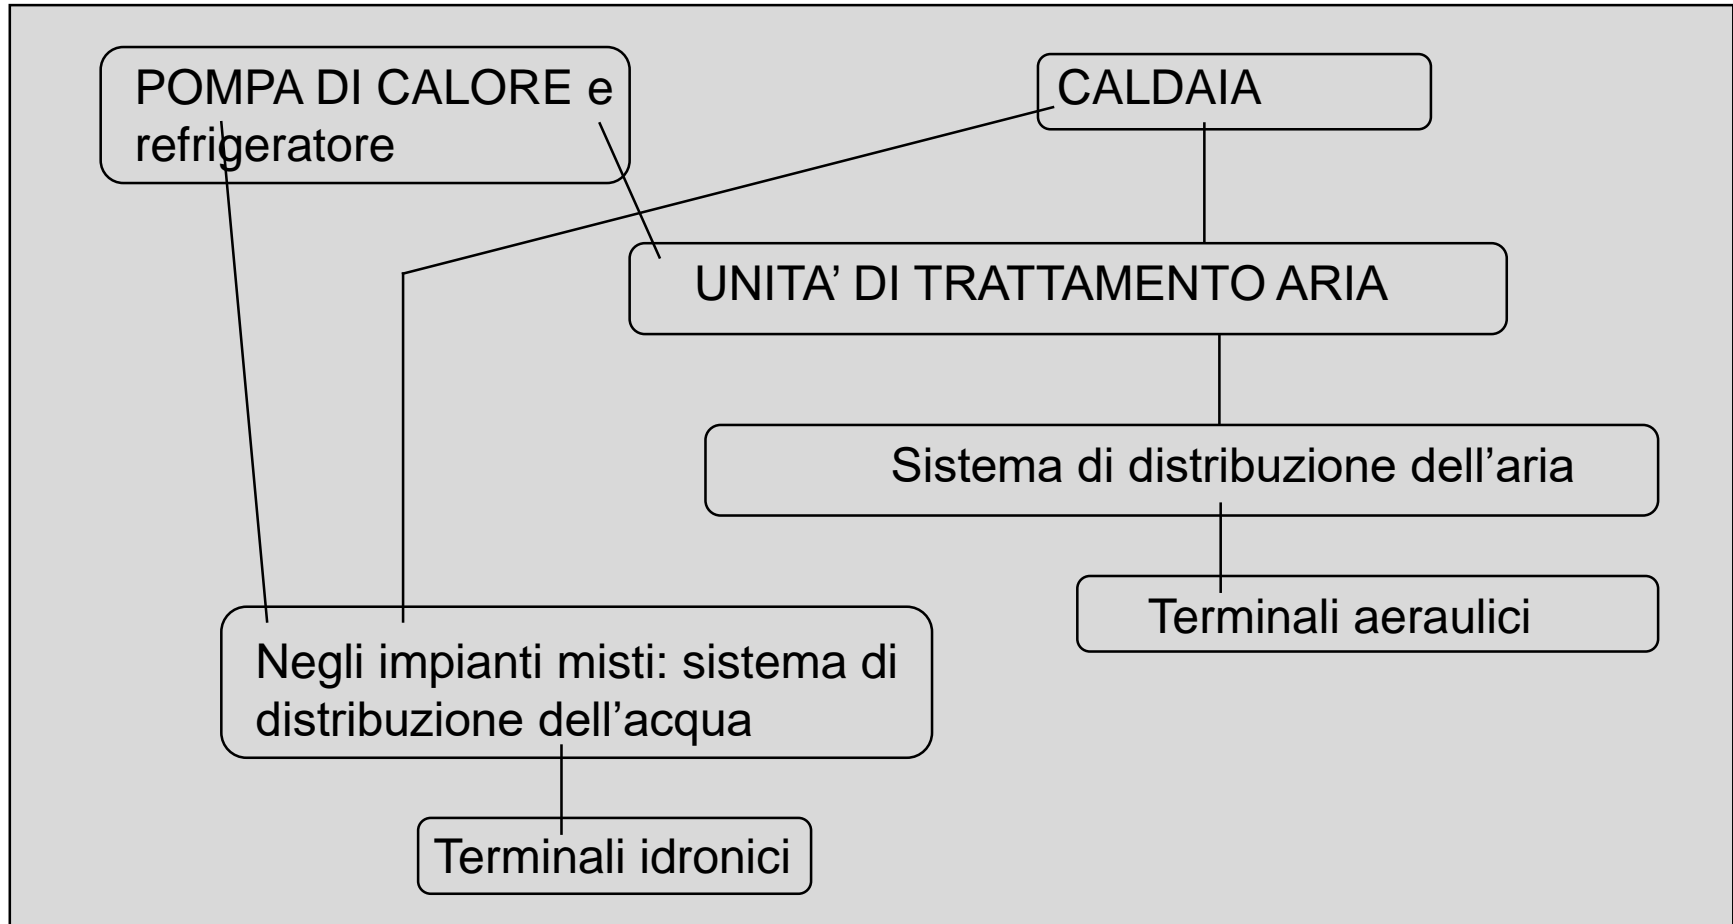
POMPA DI CALORE e refrigeratore

CALDAIA

UNITA' DI TRATTAMENTO ARIA

Sistema di distribuzione dell'aria

Terminali aeraulici

Negli impianti misti: sistema di distribuzione dell'acqua

Terminali idronici